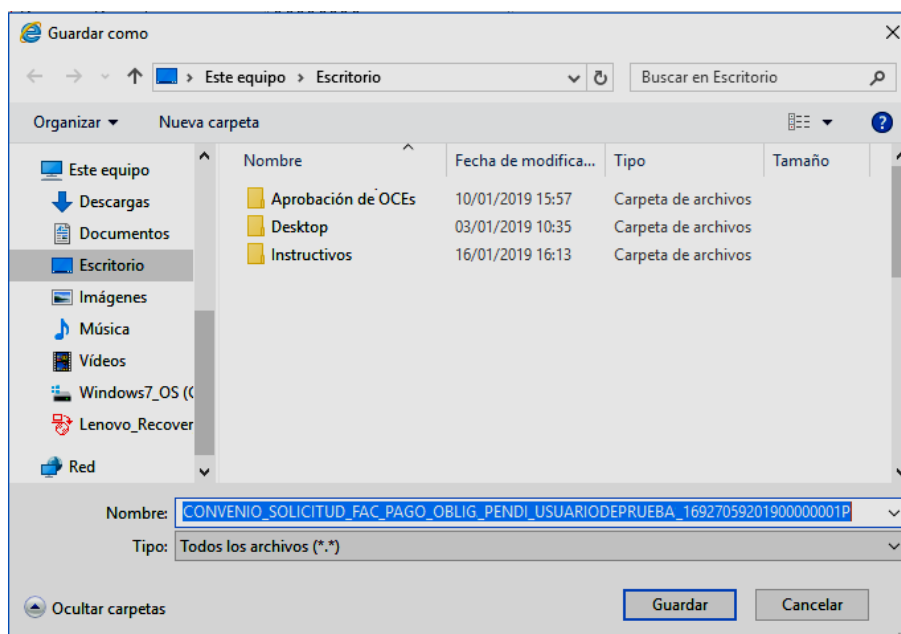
Guardar como

Este equipo > Escritorio

Buscar en Escritorio

Organizar ▾ Nueva carpeta

Este equipo
Descargas
Documentos
Escritorio
Imágenes
Música
Vídeos
Windows7_OS (C
Lenovo_Recover
Red

| Nombre | Fecha de modifica... | Tipo | Tamaño |
|---|---|---|---|
| Aprobación de OCEs | 10/01/2019 15:57 | Carpeta de archivos | |
| Desktop | 03/01/2019 10:35 | Carpeta de archivos | |
| Instructivos | 16/01/2019 16:13 | Carpeta de archivos | |

Nombre: CONVENIO_SOLICITUD_FAC_PAGO_OBLIG_PENDI_USUARIODEPRUEBA_16927059201900000001P

Tipo: Todos los archivos (*.*)

Ocultar carpetas

Guardar

Cancelar